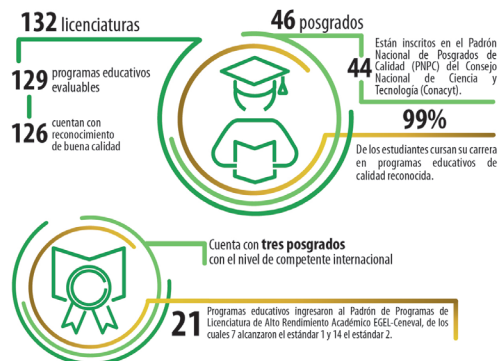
132 licenciaturas

129 programas educativos evaluables

126 cuentan con reconocimiento de buena calidad

46 posgrados

44 Están inscritos en el Padrón Nacional de Posgrados de Calidad (PNPC) del Consejo Nacional de Ciencia y Tecnología (Conacyt).

99%

De los estudiantes cursan su carrera en programas educativos de calidad reconocida.

Cuenta con tres posgrados con el nivel de competente internacional

21 Programas educativos ingresaron al Padrón de Programas de Licenciatura de Alto Rendimiento Académico EGEL-Ceneval, de los cuales 7 alcanzaron el estándar 1 y 14 el estándar 2.